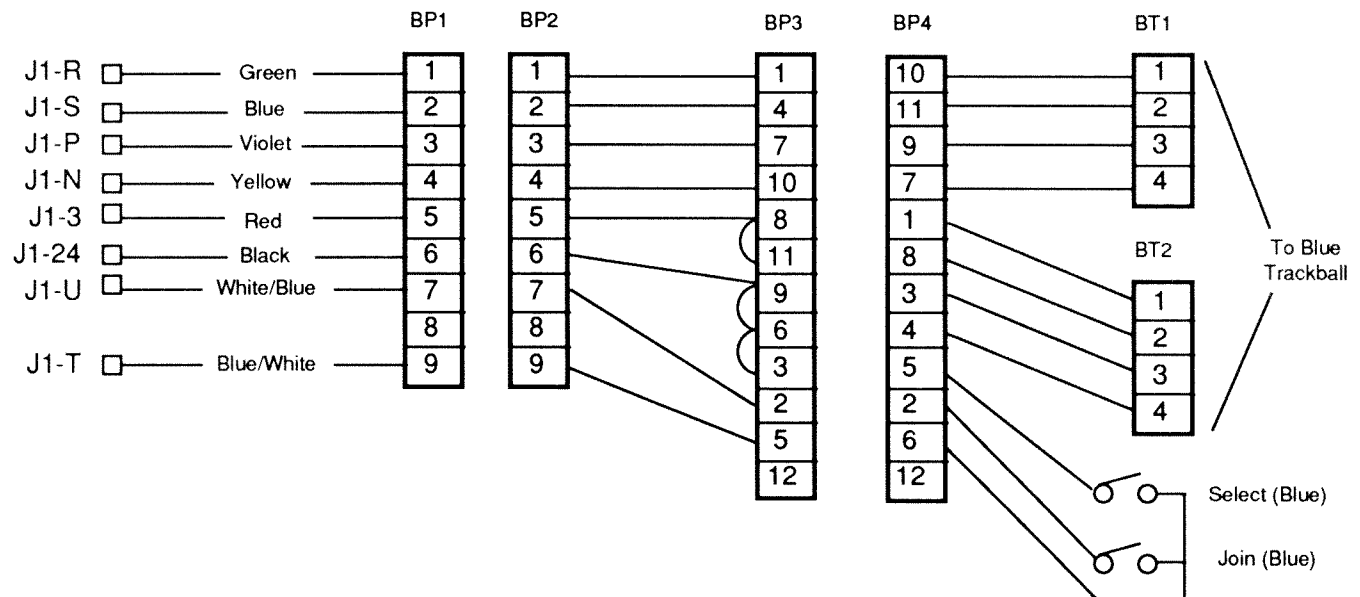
BP1 BP2 BP3 BP4 BT1

J1-R Green
J1-S Blue
J1-P Violet
J1-N Yellow
J1-3 Red
J1-24 Black
J1-U White/Blue
J1-T Blue/White

BP1: 1 2 3 4 5 6 7 8 9
BP2: 1 2 3 4 5 6 7 8 9
BP3: 1 4 7 10 8 11 9 6 3 2 5 12
BP4: 10 11 9 7 1 8 3 4 5 2 6 12
BT1: 1 2 3 4
BT2: 1 2 3 4

To Blue Trackball

Select (Blue)

Join (Blue)